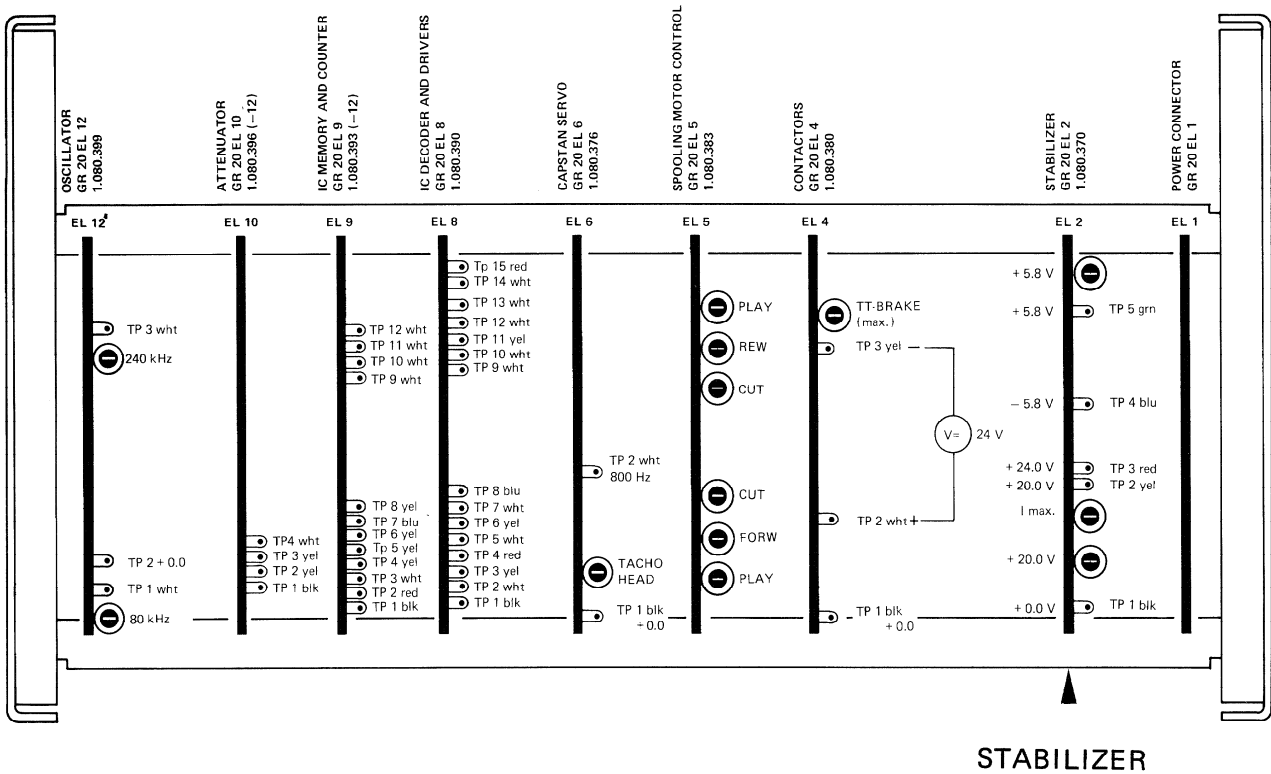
OSCILLATOR
GR 20 EL 12
1.080.399

ATTENUATOR
GR 20 EL 10
1.080.396 (–12)

IC MEMORY AND COUNTER
GR 20 EL 9
1.080.393 (–12)

IC DECODER AND DRIVERS
GR 20 EL 8
1.080.390

CAPSTAN SERVO
GR 20 EL 6
1.080.376

SPOOLING MOTOR CONTROL
GR 20 EL 5
1.080.383

CONTACTORS
GR 20 EL 4
1.080.380

STABILIZER
GR 20 EL 2
1.080.370

POWER CONNECTOR
GR 20 EL 1

EL 12 EL 10 EL 9 EL 8 EL 6 EL 5 EL 4 EL 2 EL 1

TP 3 wht
240 kHz
TP 2 + 0.0
TP 1 wht
80 kHz

TP4 wht
TP 3 yel
TP 2 yel
TP 1 blk

TP 12 wht
TP 11 wht
TP 10 wht
TP 9 wht
TP 8 yel
TP 7 blu
TP 6 yel
Tp 5 yel
TP 4 yel
TP 3 wht
TP 2 red
TP 1 blk

Tp 15 red
TP 14 wht
TP 13 wht
TP 12 wht
TP 11 yel
TP 10 wht
TP 9 wht
TP 8 blu
TP 7 wht
TP 6 yel
TP 5 wht
TP 4 red
TP 3 yel
TP 2 wht
TP 1 blk

TP 2 wht
800 Hz
TACHO HEAD
TP 1 blk
+ 0.0

PLAY
REW
CUT
CUT
FORW
PLAY

TT-BRAKE
(max.)
TP 3 yel
V= 24 V
TP 2 wht +
TP 1 blk
+ 0.0

+ 5.8 V
+ 5.8 V TP 5 grn
– 5.8 V TP 4 blu
+ 24.0 V TP 3 red
+ 20.0 V TP 2 yel
I max.
+ 20.0 V
+ 0.0 V TP 1 blk

STABILIZER